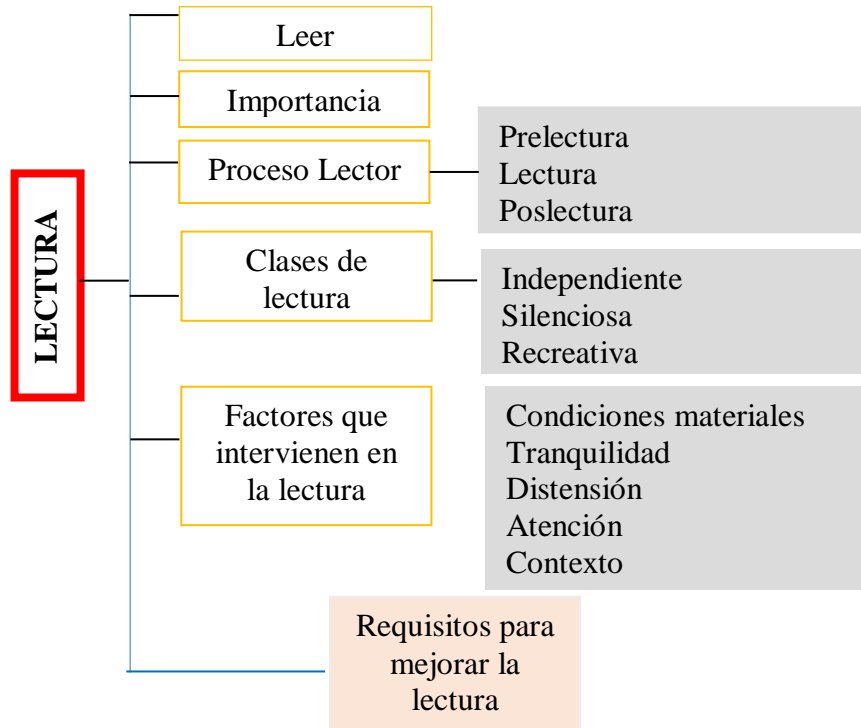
LECTURA

Leer

Importancia

Proceso Lector

Prelectura
Lectura
Poslectura

Clases de lectura

Independiente
Silenciosa
Recreativa

Factores que intervienen en la lectura

Condiciones materiales
Tranquilidad
Distensión
Atención
Contexto

Requisitos para mejorar la lectura